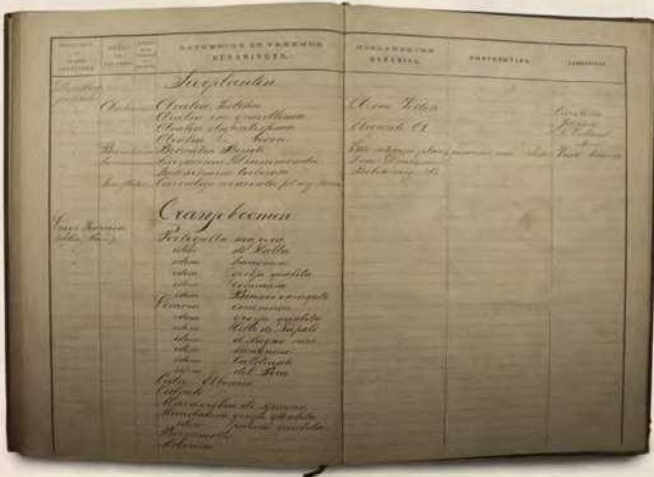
LATIJNSCHE OF VREEMDE BENAMINGEN.

HOLLANDSCHE BENAMING.

HOEDANIGHEID.

AANMERKINGEN.

Zuigplanten

Cleoden. Cleodea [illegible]
Cleodea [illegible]
Cleodea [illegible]
Cleodea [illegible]

Cleome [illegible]
Clematis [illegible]

Oranjeboomen

Portogallo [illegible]
idem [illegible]
idem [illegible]
idem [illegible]
idem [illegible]
Limoni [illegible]
idem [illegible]
idem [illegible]
idem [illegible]
idem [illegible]
idem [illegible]
idem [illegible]
Cedro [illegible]
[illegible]
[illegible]
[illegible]
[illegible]
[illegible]
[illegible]